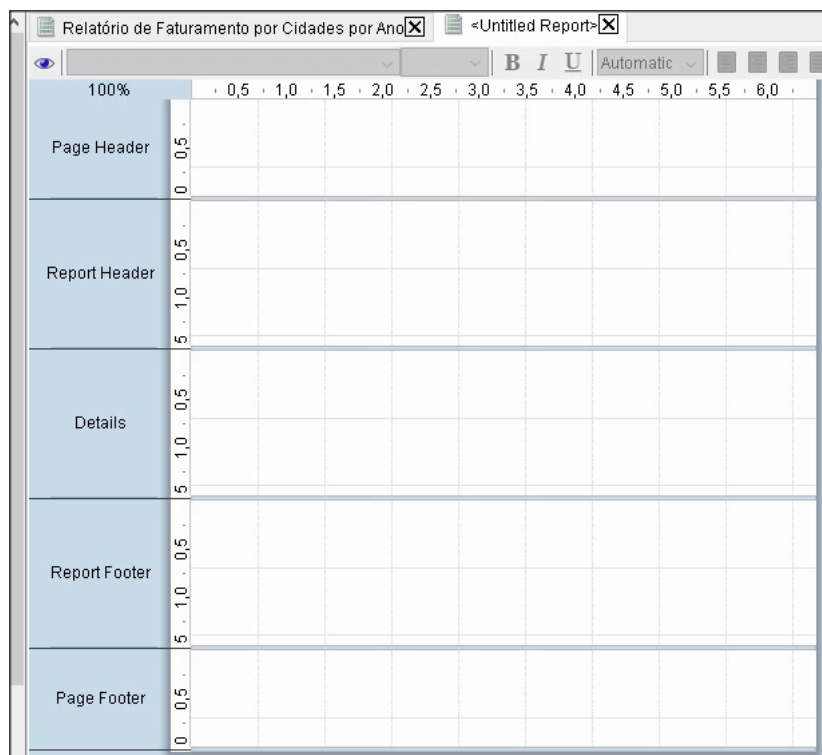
Relatório de Faturamento por Cidades por Ano
<Untitled Report>

B I U Automatic

100%

0,5 1,0 1,5 2,0 2,5 3,0 3,5 4,0 4,5 5,0 5,5 6,0

Page Header
0,5
0

Report Header
0,5
1,0
5

Details
0,5
1,0
5

Report Footer
0,5
1,0
5

Page Footer
0,5
0